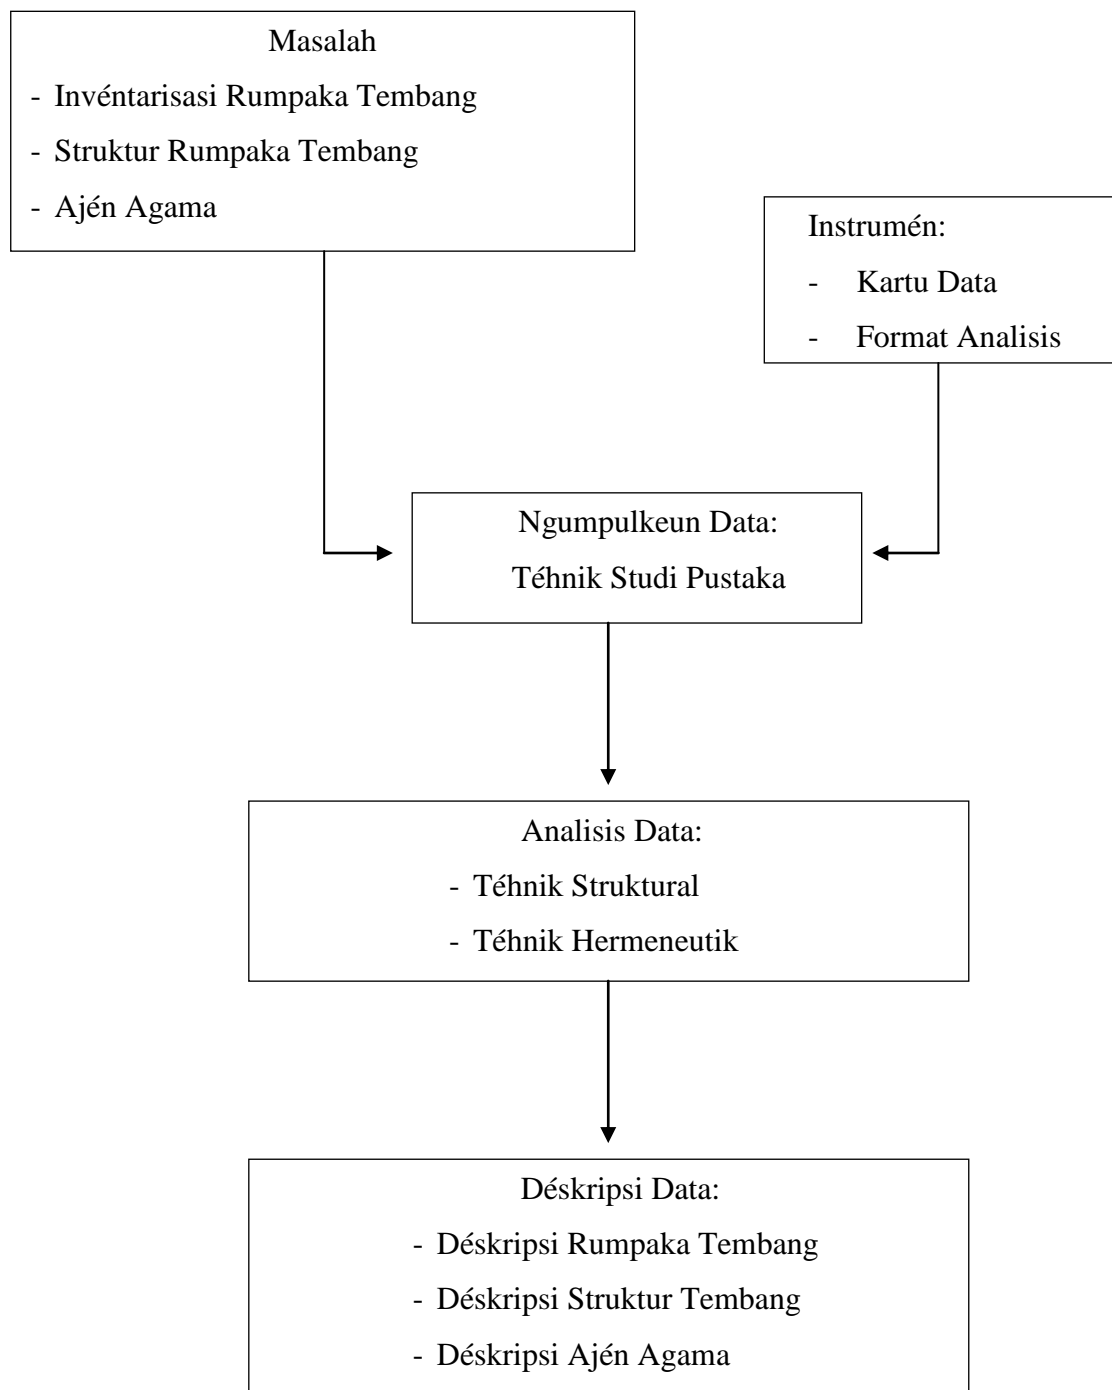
Masalah
- Invéntarisasi Rumpaka Tembang
- Struktur Rumpaka Tembang
- Ajén Agama

Instrumén:
- Kartu Data
- Format Analisis

Ngumpulkeun Data:
Téhnik Studi Pustaka

Analisis Data:
- Téhnik Struktural
- Téhnik Hermeneutik

Déskripsi Data:
- Déskripsi Rumpaka Tembang
- Déskripsi Struktur Tembang
- Déskripsi Ajén Agama